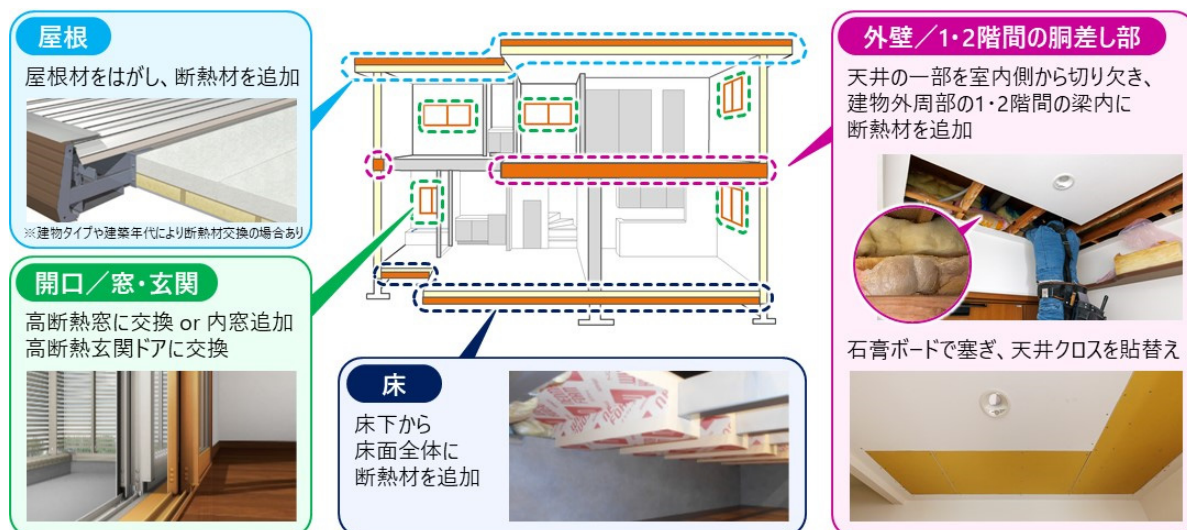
屋根

屋根材をはがし、断熱材を追加

※建物タイプや建築年代により断熱材交換の場合あり

開口／窓・玄関

高断熱窓に交換 or 内窓追加
高断熱玄関ドアに交換

床

床下から
床面全体に
断熱材を追加

外壁／1・2階間の胴差し部

天井の一部を室内側から切り欠き、建物外周部の1・2階間の梁内に断熱材を追加

石膏ボードで塞ぎ、天井クロスを貼替え